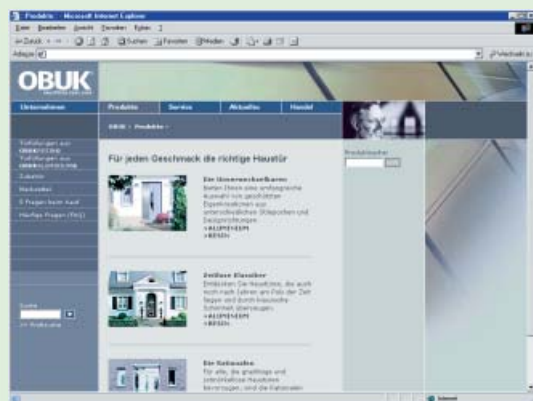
Produkte - Microsoft Internet Explorer

Datei Bearbeiten Ansicht Favoriten Extras ?

Zurück Suchen Favoriten Medien

Adresse

Wechseln zu

OBUK

Unternehmen

Produkte

Service

Aktuelles

Handel

OBUK > Produkte >

Für jeden Geschmack die richtige Haustür

Produktsuche

Türfüllungen aus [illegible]

Türfüllungen aus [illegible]

Zubehör

Neuheiten

5 Fragen beim Kauf

Häufige Fragen (FAQ)

Ein Unverwechselbares

Bieten Ihnen eine umfangreiche Auswahl von geschliffen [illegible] aus unterschiedlichen Stilepochen und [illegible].

Zeitlose Klassiker

Entdecken Sie Haustüren, die auch noch nach Jahren ein Fels der Zeit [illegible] und durch klassische Schönheit überzeugen.

Die Kolossalen

Für alle, die großzügige und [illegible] Haustüren bevorzugen, sind die Kolossalen

Suche

Internet